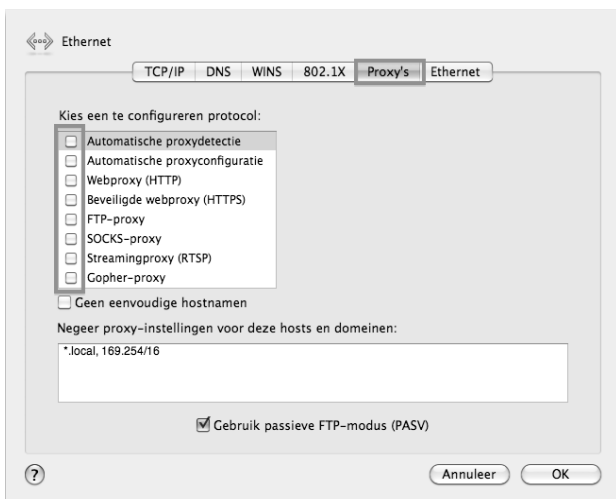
Ethernet

TCP/IP | DNS | WINS | 802.1X | Proxy's | Ethernet

Kies een te configureren protocol:

Automatische proxydetectie
Automatische proxyconfiguratie
Webproxy (HTTP)
Beveiligde webproxy (HTTPS)
FTP-proxy
SOCKS-proxy
Streamingproxy (RTSP)
Gopher-proxy

Geen eenvoudige hostnamen

Negeer proxy-instellingen voor deze hosts en domeinen:

*.local, 169.254/16

Gebruik passieve FTP-modus (PASV)

?

Annuleer

OK